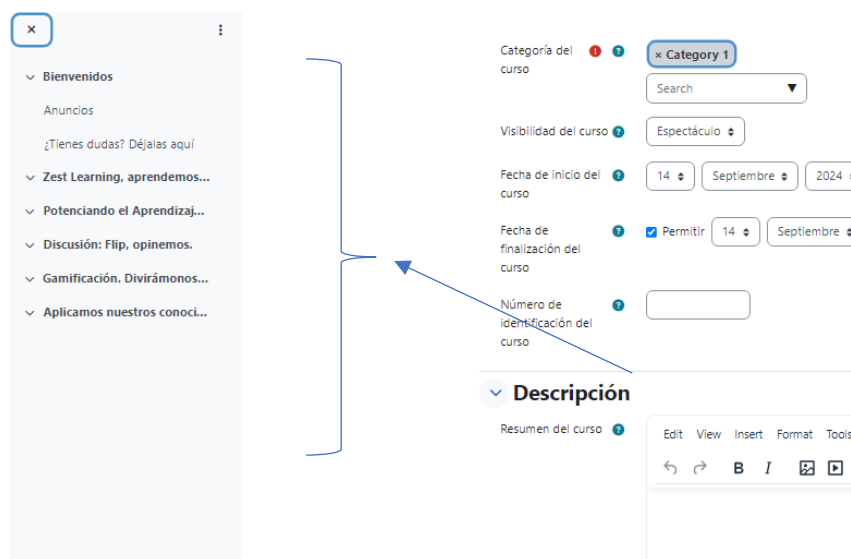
×

Bienvenidos

Anuncios

¿Tienes dudas? Déjalas aquí

Zest Learning, aprendemos...

Potenciando el Aprendizaj...

Discusión: Flip, opinemos.

Gamificación. Divirámonos...

Aplicamos nuestros conoci...

Categoría del curso

× Category 1

Search

Visibilidad del curso

Espectáculo

Fecha de inicio del curso

14

Septiembre

2024

Fecha de finalización del curso

Permitir

14

Septiembre

Número de identificación del curso

Descripción

Resumen del curso

Edit View Insert Format Tools

B I